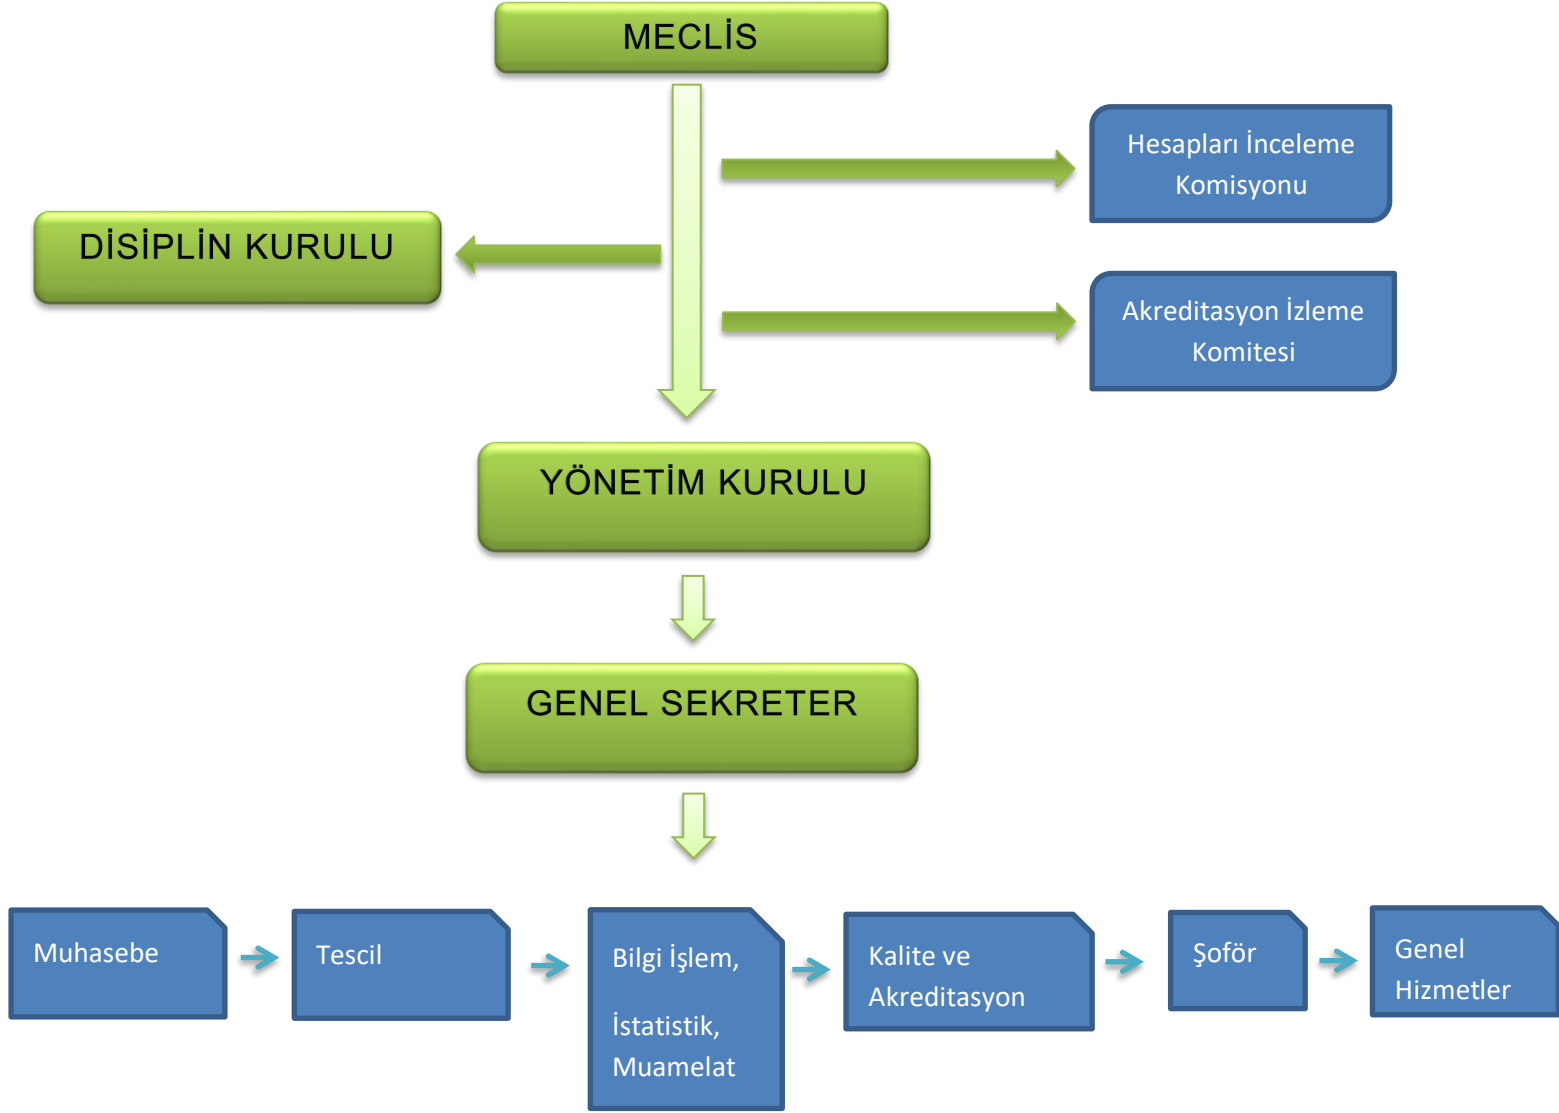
MECLİS

DİSİPLİN KURULU

Hesapları İnceleme Komisyonu

Akreditasyon İzleme Komitesi

YÖNETİM KURULU

GENEL SEKRETER

Muhasebe

Tescil

Bilgi İşlem,

İstatistik, Muamelat

Kalite ve Akreditasyon

Şoför

Genel Hizmetler